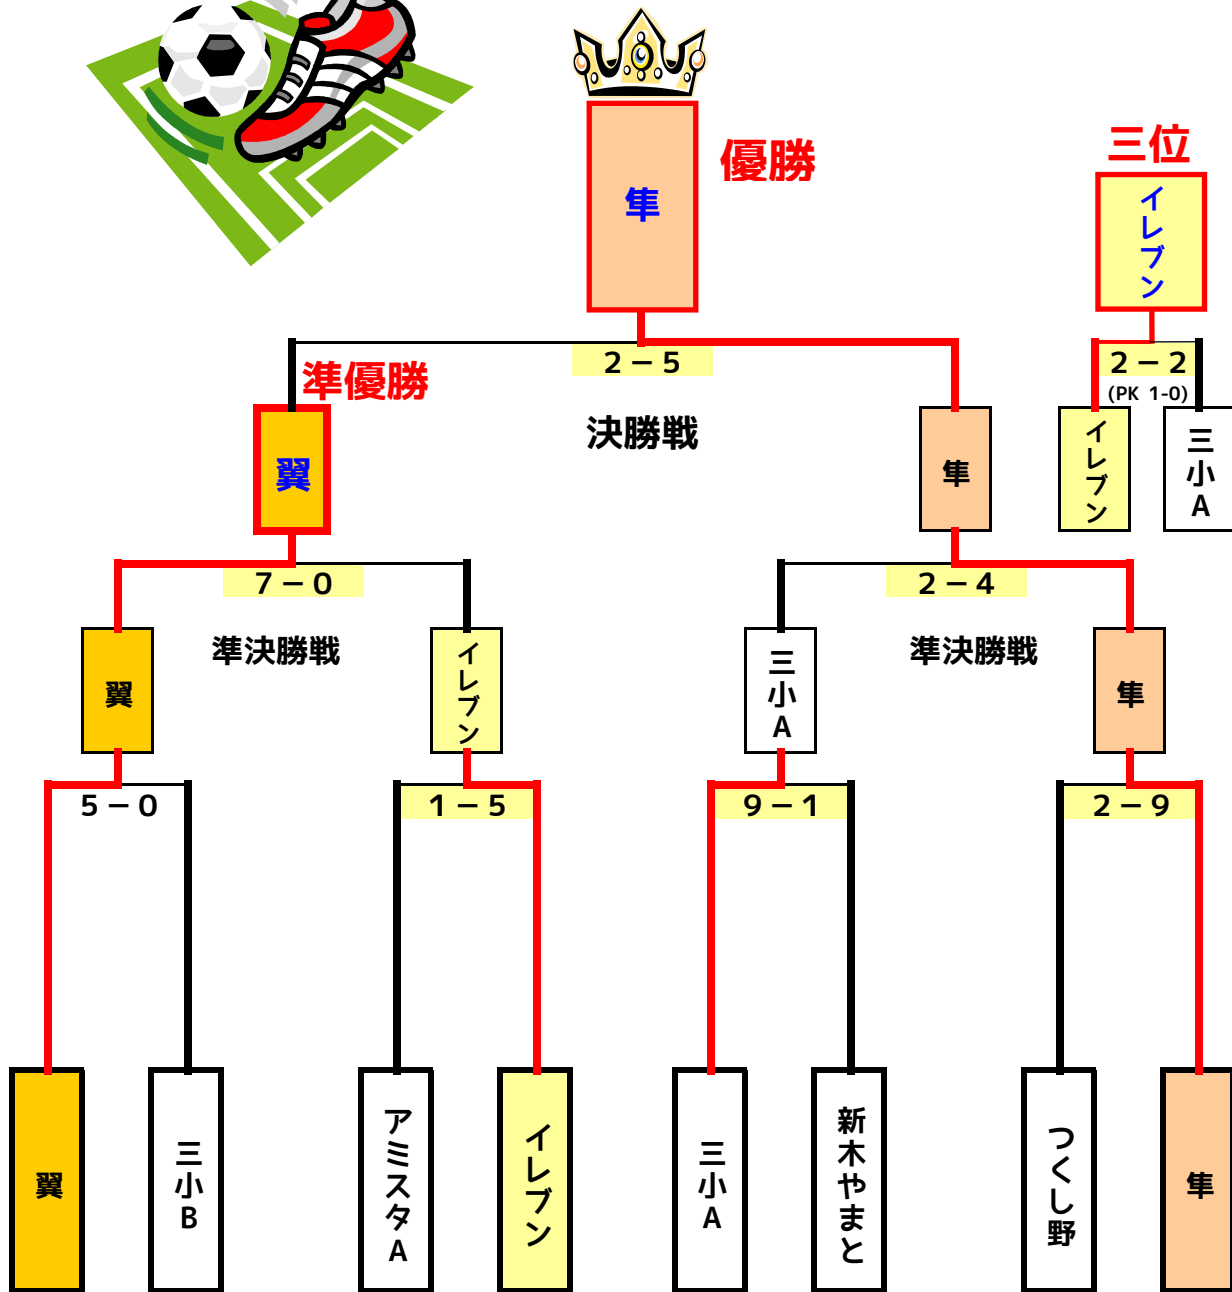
隼
優勝

三位
イレブン

2－5
2－2
(PK 1-0)

準優勝
翼
決勝戦
隼
イレブン
三小A

7－0
2－4

翼
準決勝戦
イレブン
三小A
準決勝戦
隼

5－0
1－5
9－1
2－9

翼
三小B
アミスタA
イレブン
三小A
新木やまと
つくし野
隼